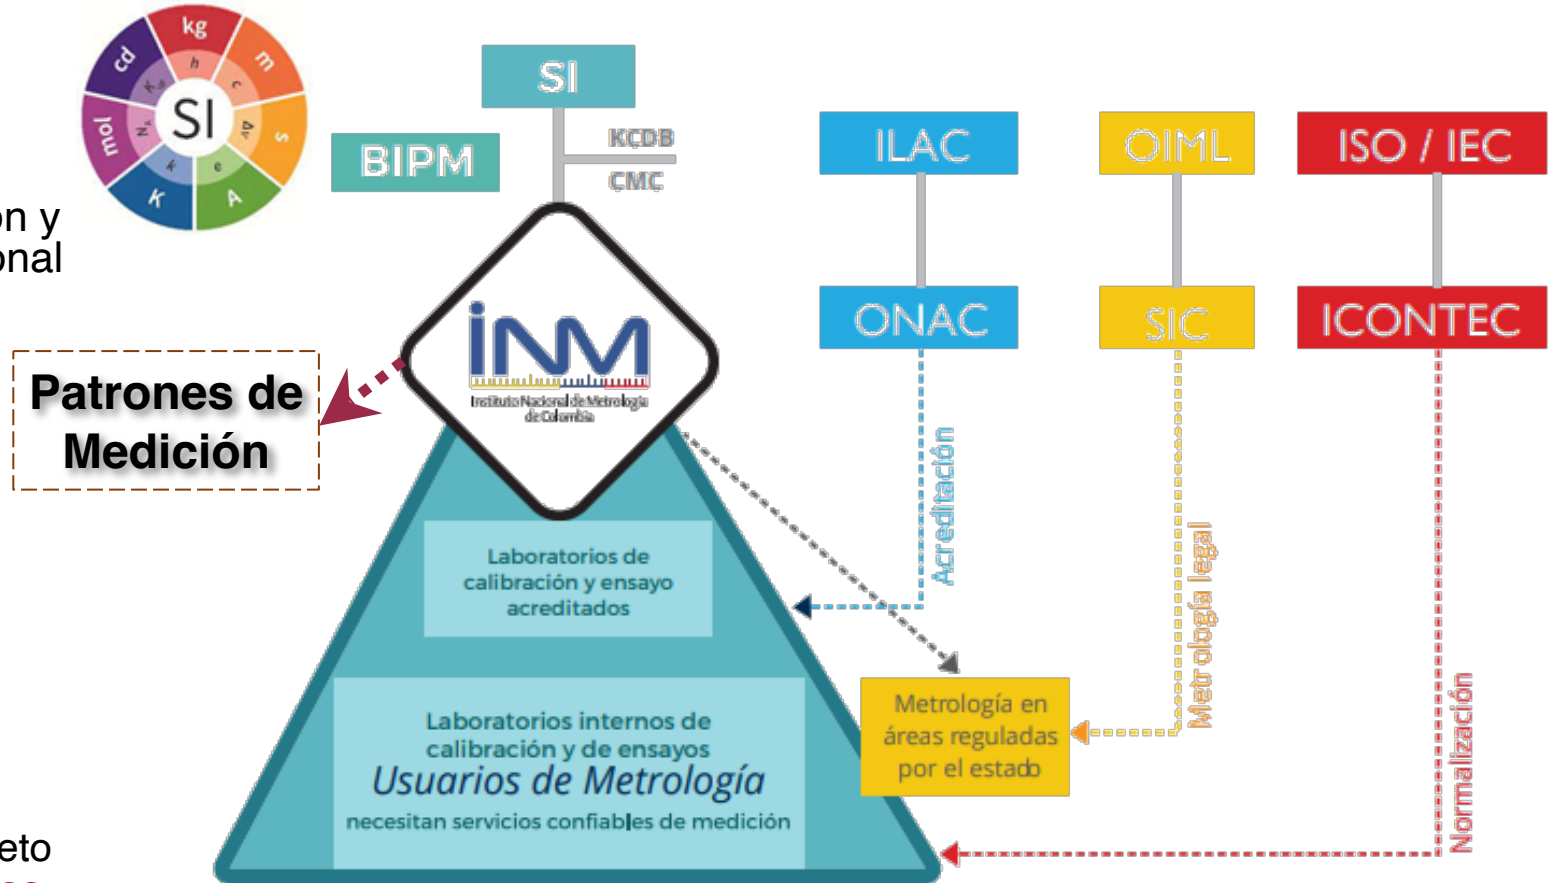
kg
m
s
A
K
mol
cd
SI
h
c
Δν
e
k
$N_A$
$K_{cd}$

SI
BIPM
KCDB
CMC

on y
onal

Patrones de Medición

iNM
Instituto Nacional de Metrología de Colombia

ILAC
ONAC
OIML
SIC
ISO / IEC
ICONTEC

Acreditación
Metrología legal
Normalización

Laboratorios de calibración y ensayo acreditados

Laboratorios internos de calibración y de ensayos
Usuarios de Metrología
necesitan servicios confiables de medición

Metrología en áreas reguladas por el estado

eto